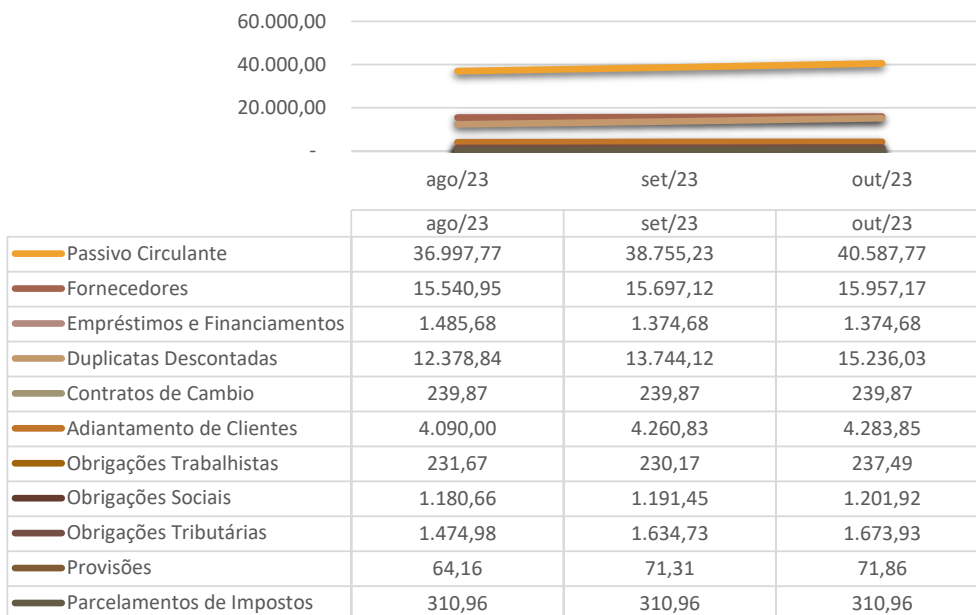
60.000,00
40.000,00
20.000,00
-
ago/23 set/23 out/23

| | ago/23 | set/23 | out/23 |
|---|---|---|---|
| Passivo Circulante | 36.997,77 | 38.755,23 | 40.587,77 |
| Fornecedores | 15.540,95 | 15.697,12 | 15.957,17 |
| Empréstimos e Financiamentos | 1.485,68 | 1.374,68 | 1.374,68 |
| Duplicatas Descontadas | 12.378,84 | 13.744,12 | 15.236,03 |
| Contratos de Cambio | 239,87 | 239,87 | 239,87 |
| Adiantamento de Clientes | 4.090,00 | 4.260,83 | 4.283,85 |
| Obrigações Trabalhistas | 231,67 | 230,17 | 237,49 |
| Obrigações Sociais | 1.180,66 | 1.191,45 | 1.201,92 |
| Obrigações Tributárias | 1.474,98 | 1.634,73 | 1.673,93 |
| Provisões | 64,16 | 71,31 | 71,86 |
| Parcelamentos de Impostos | 310,96 | 310,96 | 310,96 |